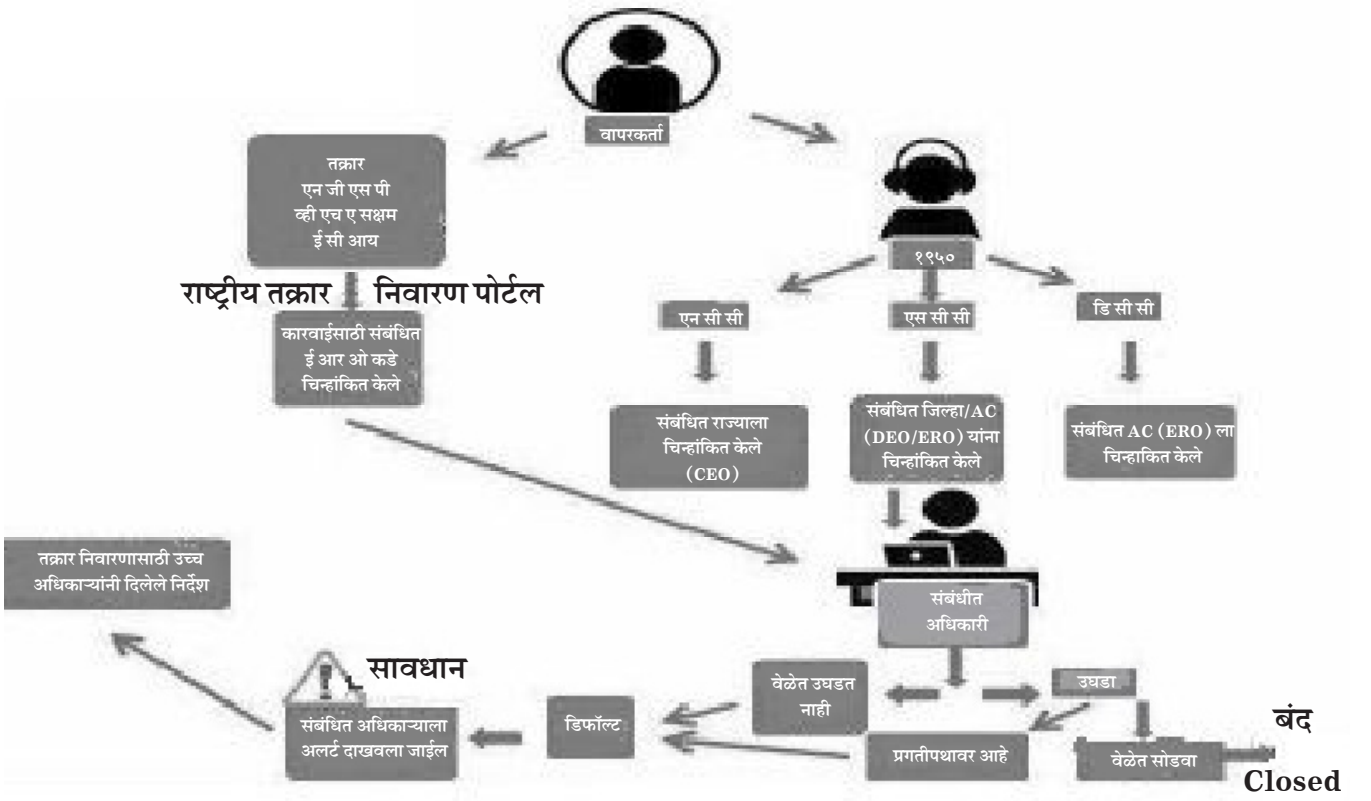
वापरकर्ता

तक्रार
एन जी एस पी
व्ही एच ए सक्षम
ई सी आय

राष्ट्रीय तक्रार निवारण पोर्टल

कारवाईसाठी संबंधित ई आर ओ कडे चिन्हांकित केले

१९५०

एन सी सी

एस सी सी

डि सी सी

संबंधित राज्याला चिन्हांकित केले (CEO)

संबंधित जिल्हा/AC (DEO/ERO) यांना चिन्हांकित केले

संबंधित AC (ERO) ला चिन्हाकित केले

तक्रार निवारणासाठी उच्च अधिकाऱ्यांनी दिलेले निर्देश

संबंधीत अधिकारी

सावधान

वेळेत उघडत नाही

उघडा

बंद

संबंधित अधिकाऱ्याला अलर्ट दाखवला जाईल

डिफॉल्ट

प्रगतीपथावर आहे

वेळेत सोडवा

Closed